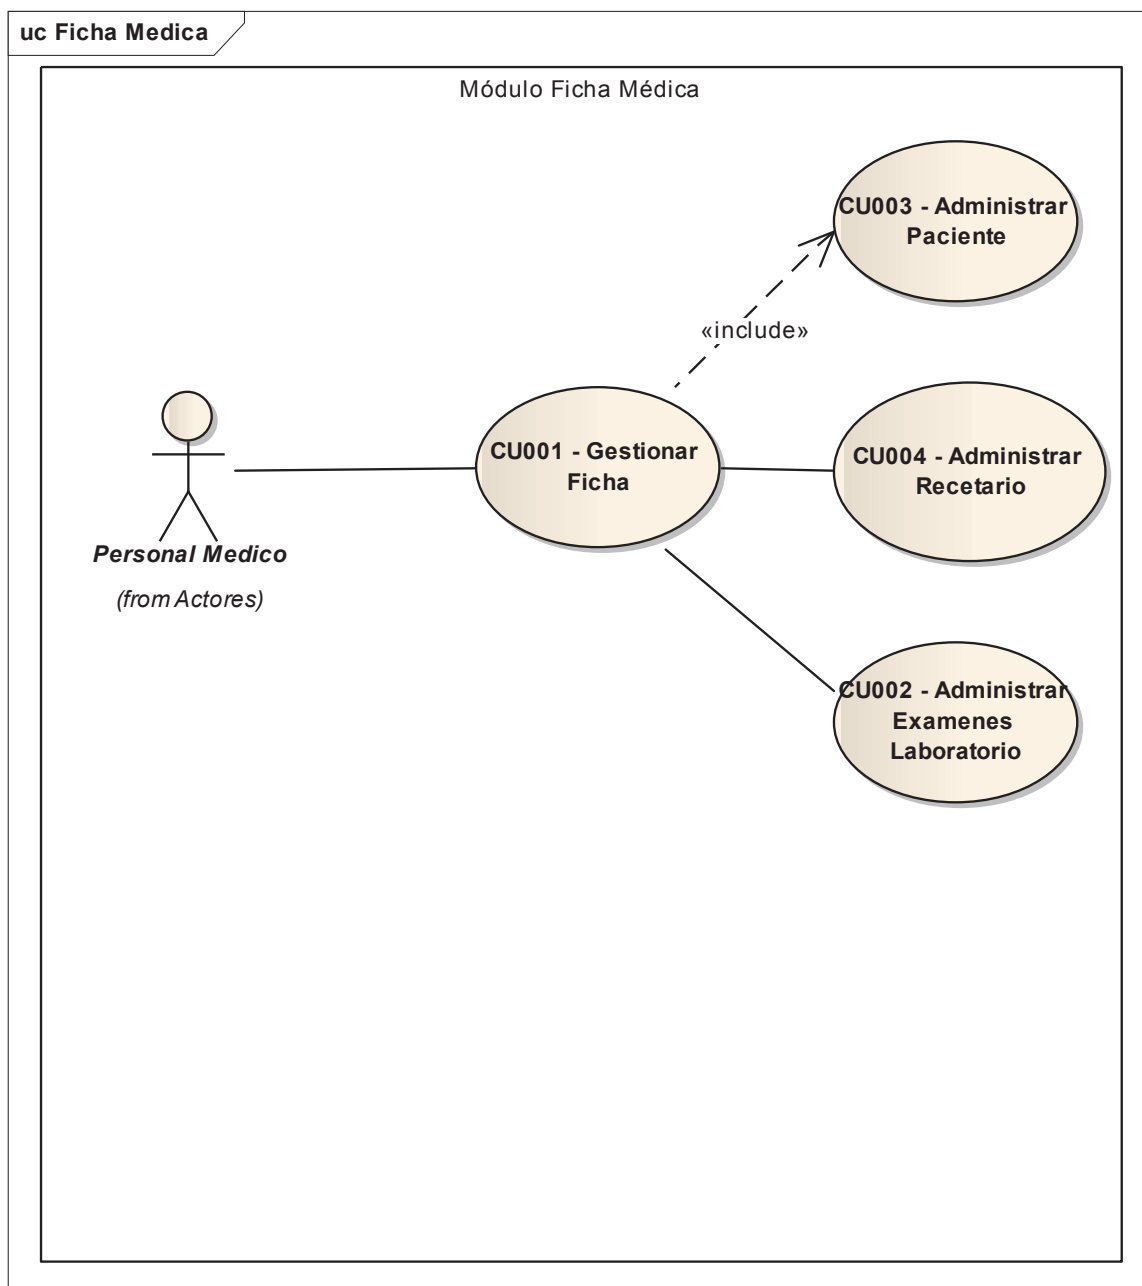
uc Ficha Medica

Módulo Ficha Médica

CU003 - Administrar Paciente

«include»

CU001 - Gestionar Ficha

CU004 - Administrar Recetario

Personal Medico

(from Actores)

CU002 - Administrar Examenes Laboratorio